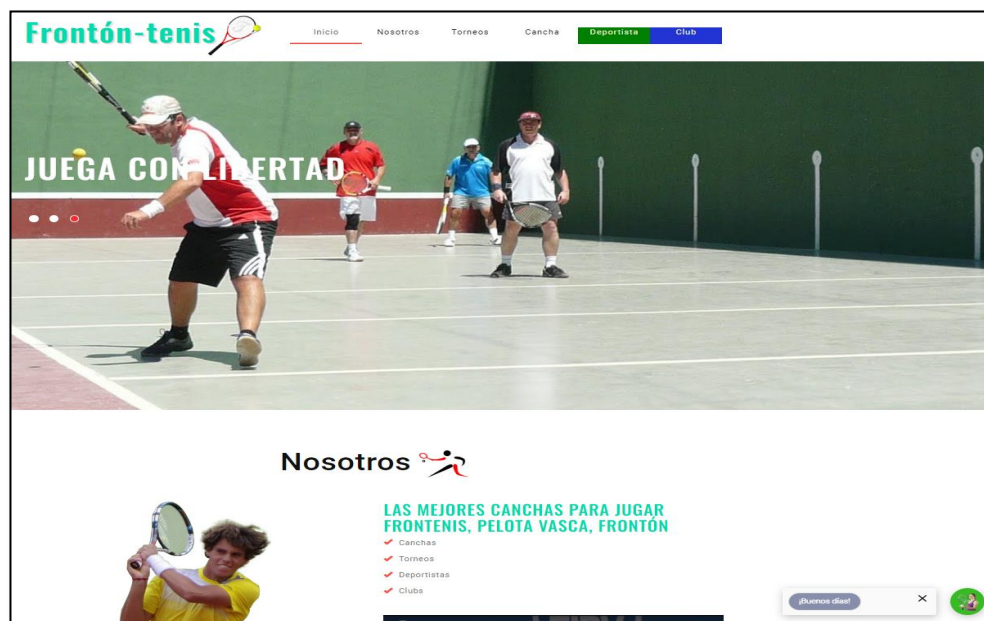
Frontón-tenis

Inicio Nosotros Torneos Cancha Deportista Club

JUEGA CON L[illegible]ERTAD

Nosotros

LAS MEJORES CANCHAS PARA JUGAR FRONTENIS, PELOTA VASCA, FRONTÓN

Canchas
Torneos
Deportistas
Clubs

¡Buenos días!
×